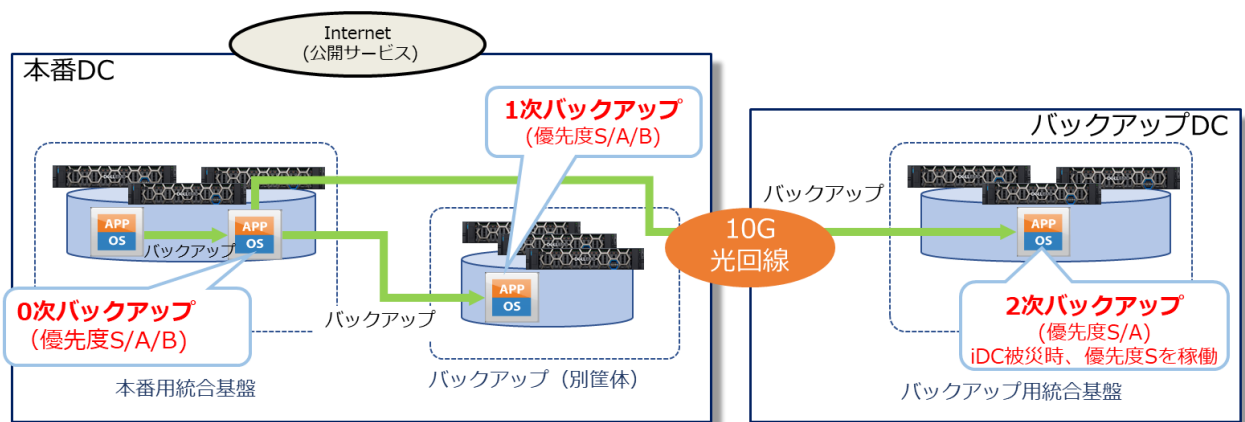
Internet
(公開サービス)

本番DC

APP
OS

APP
OS

バックアップ

0次バックアップ
(優先度S/A/B)

本番用統合基盤

1次バックアップ
(優先度S/A/B)

APP
OS

バックアップ

バックアップ(別筐体)

バックアップ

10G
光回線

バックアップDC

APP
OS

2次バックアップ
(優先度S/A)
iDC被災時、優先度Sを稼働

バックアップ用統合基盤